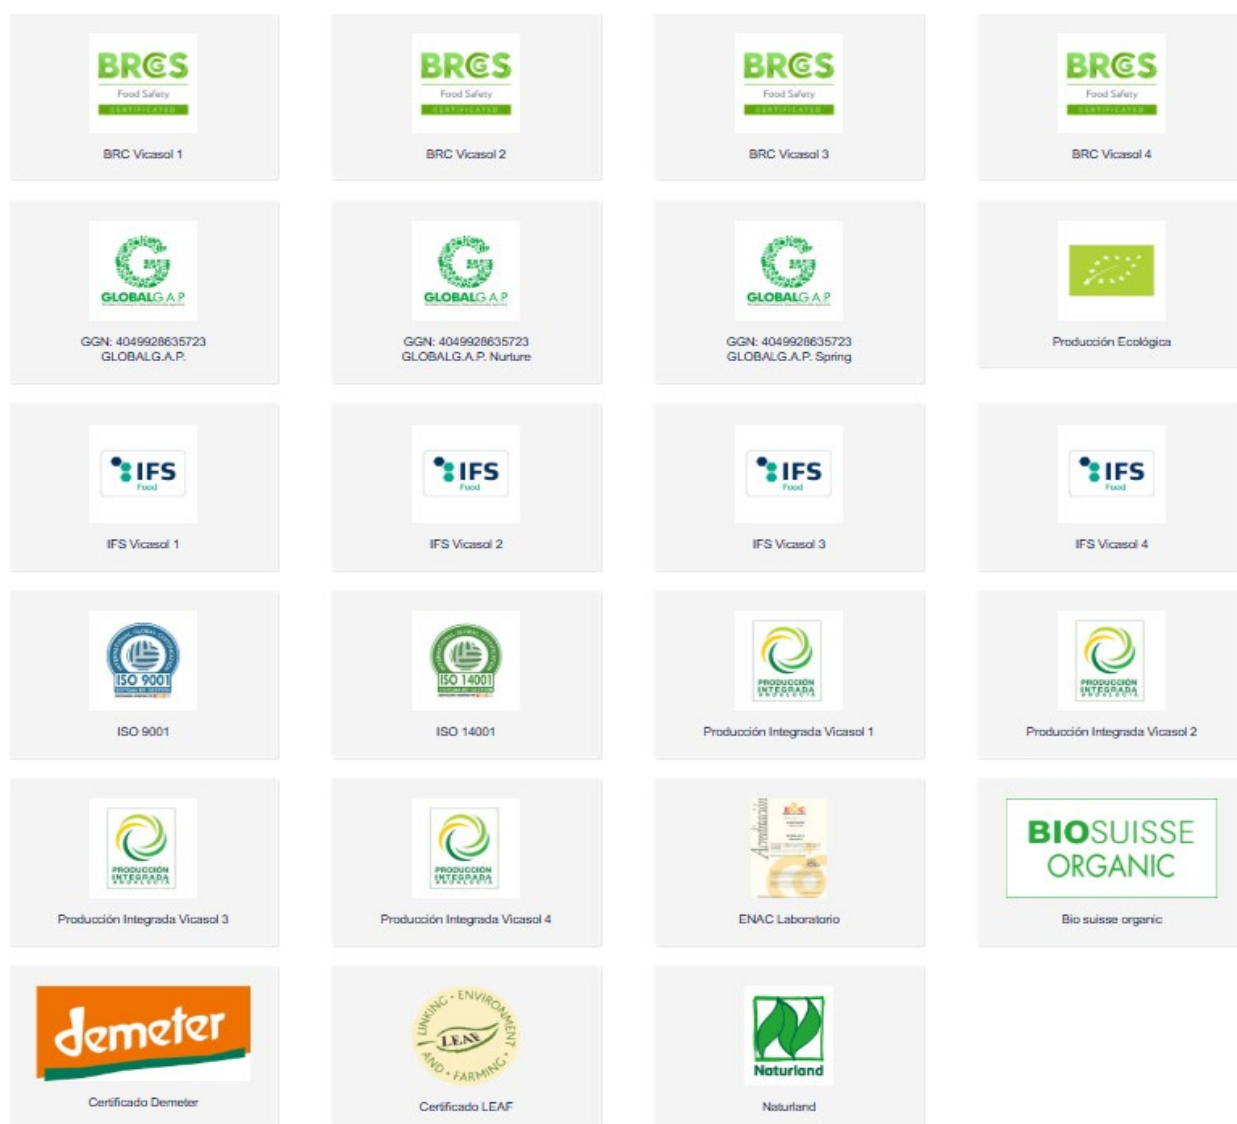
BRCGS
Food Safety
CERTIFICATED
BRC Vicasol 1

BRCGS
Food Safety
CERTIFICATED
BRC Vicasol 2

BRCGS
Food Safety
CERTIFICATED
BRC Vicasol 3

BRCGS
Food Safety
CERTIFICATED
BRC Vicasol 4

GLOBALG.A.P.
GGN: 4049928635723
GLOBALG.A.P.

GLOBALG.A.P.
GGN: 4049928635723
GLOBALG.A.P. Nurture

GLOBALG.A.P.
GGN: 4049928635723
GLOBALG.A.P. Spring

Producción Ecológica

IFS
Food
IFS Vicasol 1

IFS
Food
IFS Vicasol 2

IFS
Food
IFS Vicasol 3

IFS
Food
IFS Vicasol 4

ISO 9001
ISO 9001

ISO 14001
ISO 14001

PRODUCCIÓN INTEGRADA
Producción Integrada Vicasol 1

PRODUCCIÓN INTEGRADA
Producción Integrada Vicasol 2

PRODUCCIÓN INTEGRADA
Producción Integrada Vicasol 3

PRODUCCIÓN INTEGRADA
Producción Integrada Vicasol 4

Acreditación
ENAC Laboratorio

BIOSUISSE
ORGANIC
Bio suisse organic

demeter
Certificado Demeter

LINKING · ENVIRONMENT AND · FARMING
LEAF
Certificado LEAF

Naturland
Naturland